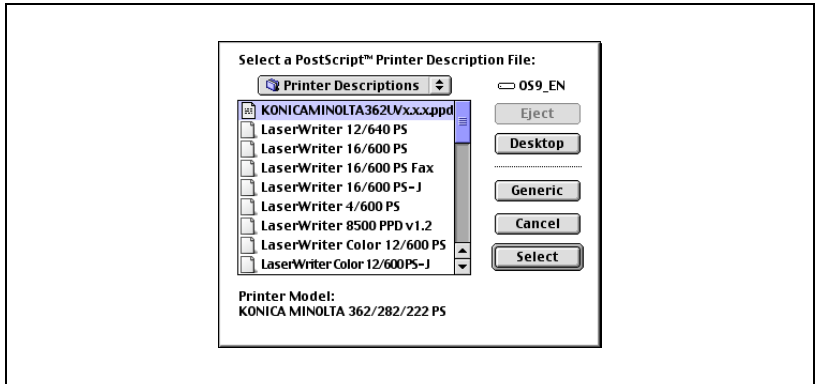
Select a PostScript™ Printer Description File:

Printer Descriptions

OS9_EN

KONICAMINOLTA362UVx.x.x.ppd
LaserWriter 12/640 PS
LaserWriter 16/600 PS
LaserWriter 16/600 PS Fax
LaserWriter 16/600 PS-J
LaserWriter 4/600 PS
LaserWriter 8500 PPD v1.2
LaserWriter Color 12/600 PS
LaserWriter Color 12/600PS-J

Eject
Desktop
Generic
Cancel
Select

Printer Model:
KONICA MINOLTA 362/282/222 PS